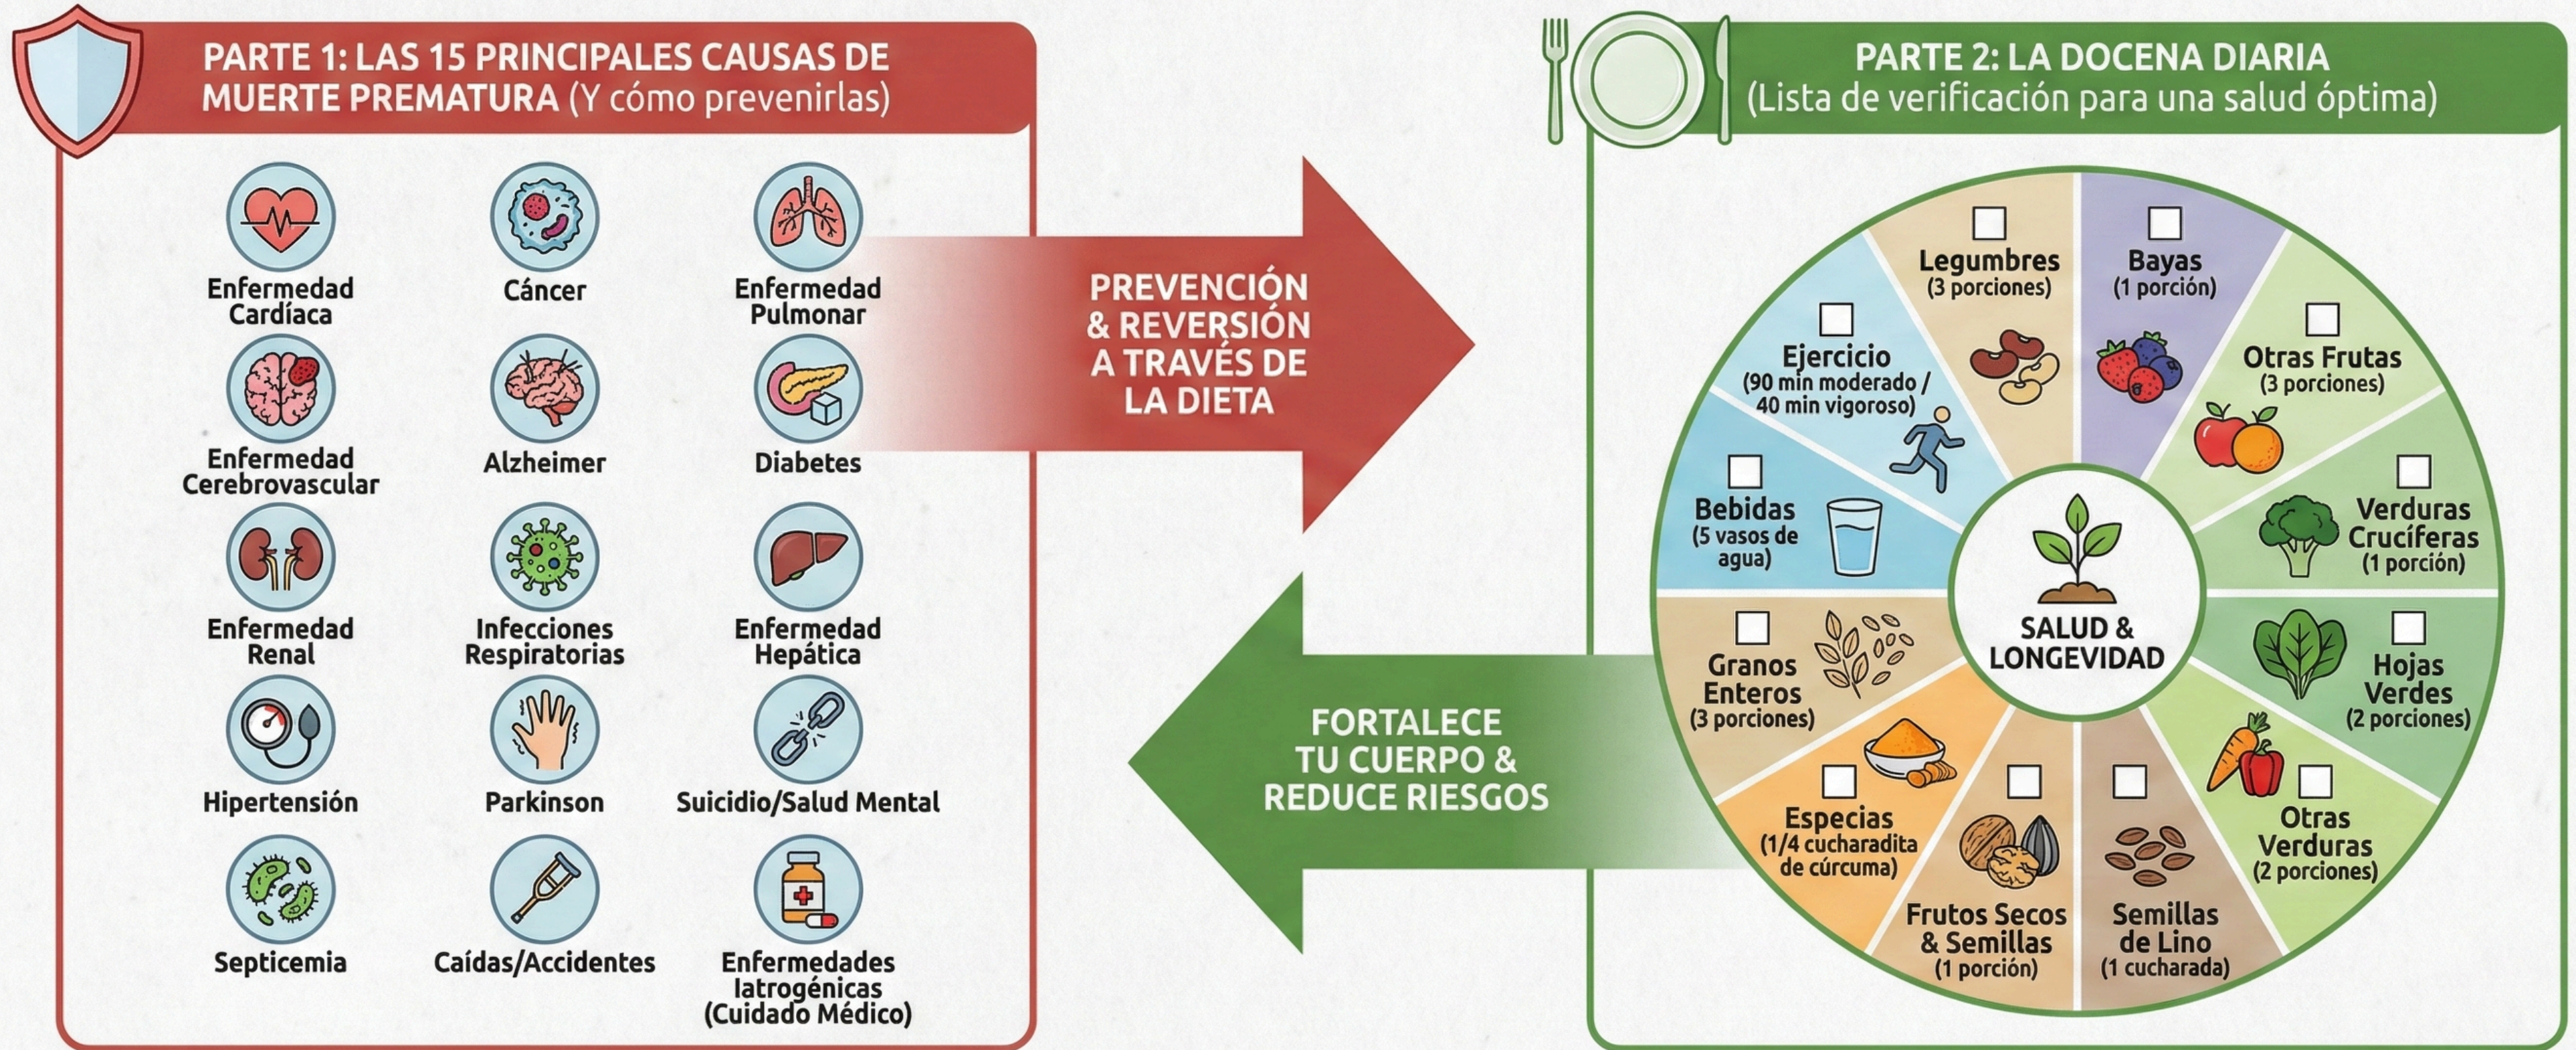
PARTE 1: LAS 15 PRINCIPALES CAUSAS DE MUERTE PREMATURA (Y cómo prevenirlas)

Enfermedad Cardíaca
Cáncer
Enfermedad Pulmonar
Enfermedad Cerebrovascular
Alzheimer
Diabetes
Enfermedad Renal
Infecciones Respiratorias
Enfermedad Hepática
Hipertensión
Parkinson
Suicidio/Salud Mental
Septicemia
Caídas/Accidentes
Enfermedades Iatrogénicas (Cuidado Médico)

PREVENCIÓN & REVERSIÓN A TRAVÉS DE LA DIETA

FORTALECE TU CUERPO & REDUCE RIESGOS

PARTE 2: LA DOCENA DIARIA (Lista de verificación para una salud óptima)

Legumbres (3 porciones)
Bayas (1 porción)
Otras Frutas (3 porciones)
Verduras Crucíferas (1 porción)
Hojas Verdes (2 porciones)
Otras Verduras (2 porciones)
Semillas de Lino (1 cucharada)
Frutos Secos & Semillas (1 porción)
Especias (1/4 cucharadita de cúrcuma)
Granos Enteros (3 porciones)
Bebidas (5 vasos de agua)
Ejercicio (90 min moderado / 40 min vigoroso)

SALUD & LONGEVIDAD